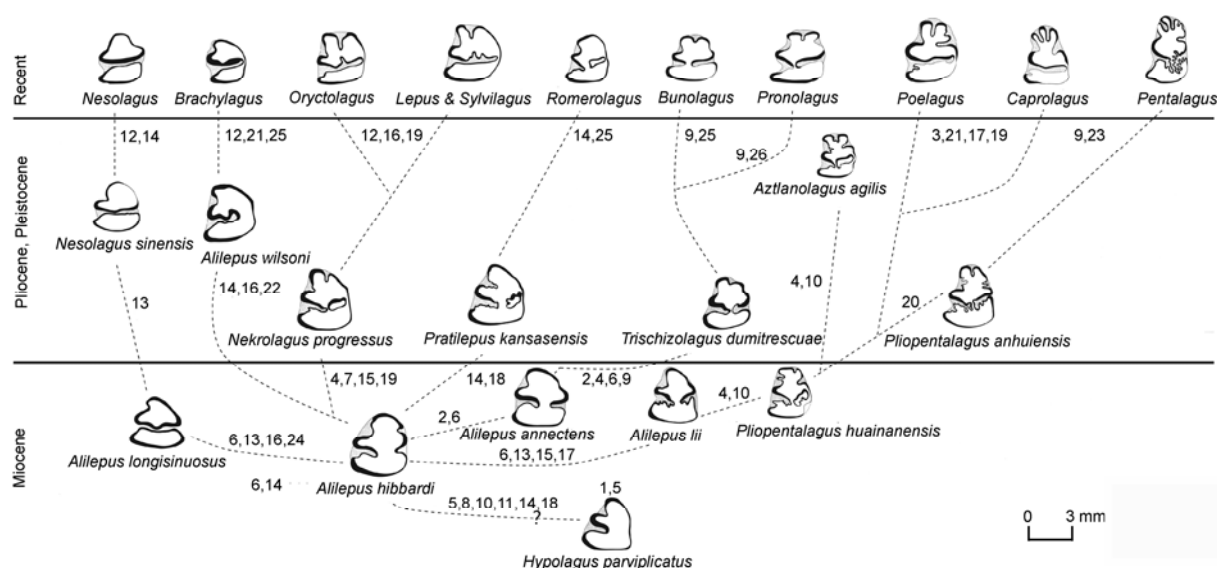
Recent

Nesolagus Brachylagus Oryctolagus Lepus & Sylvilagus Romerolagus Bunolagus Pronolagus Poelagus Caprolagus Pentalagus

Pliocene, Pleistocene

12,14 12,21,25 12,16,19 14,25 9,25 9,26 3,21,17,19 9,23

Aztlanolagus agilis

Nesolagus sinensis

Alilepus wilsoni

13 14,16,22 4,10 20

Nekrolagus progressus Pratilepus kansasensis Trischizolagus dumitrescuae Pliopentalagus anhuiensis

Miocene

4,7,15,19 14,18 2,4,6,9 4,10

2,6

Alilepus annectens Alilepus lii Pliopentalagus huainanensis

6,13,16,24

Alilepus longisinuosus

6,13,15,17

6,14 Alilepus hibbardi

5,8,10,11,14,18 1,5

?

Hypolagus parviplicatus

0 3 mm